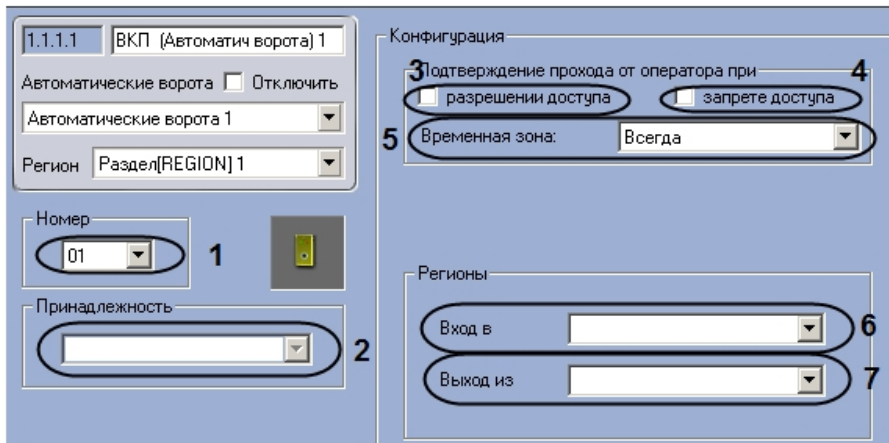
1.1.1.1 ВКП (Автоматич ворота) 1

Автоматические ворота Отключить

Автоматические ворота 1

Регион Раздел[REGION] 1

Номер

01

1

Принадлежность

2

Конфигурация

3

Подтверждение прохода от оператора при

4

разрешении доступа

запрете доступа

5

Временная зона:

Всегда

Регионы

Вход в

6

Выход из

7